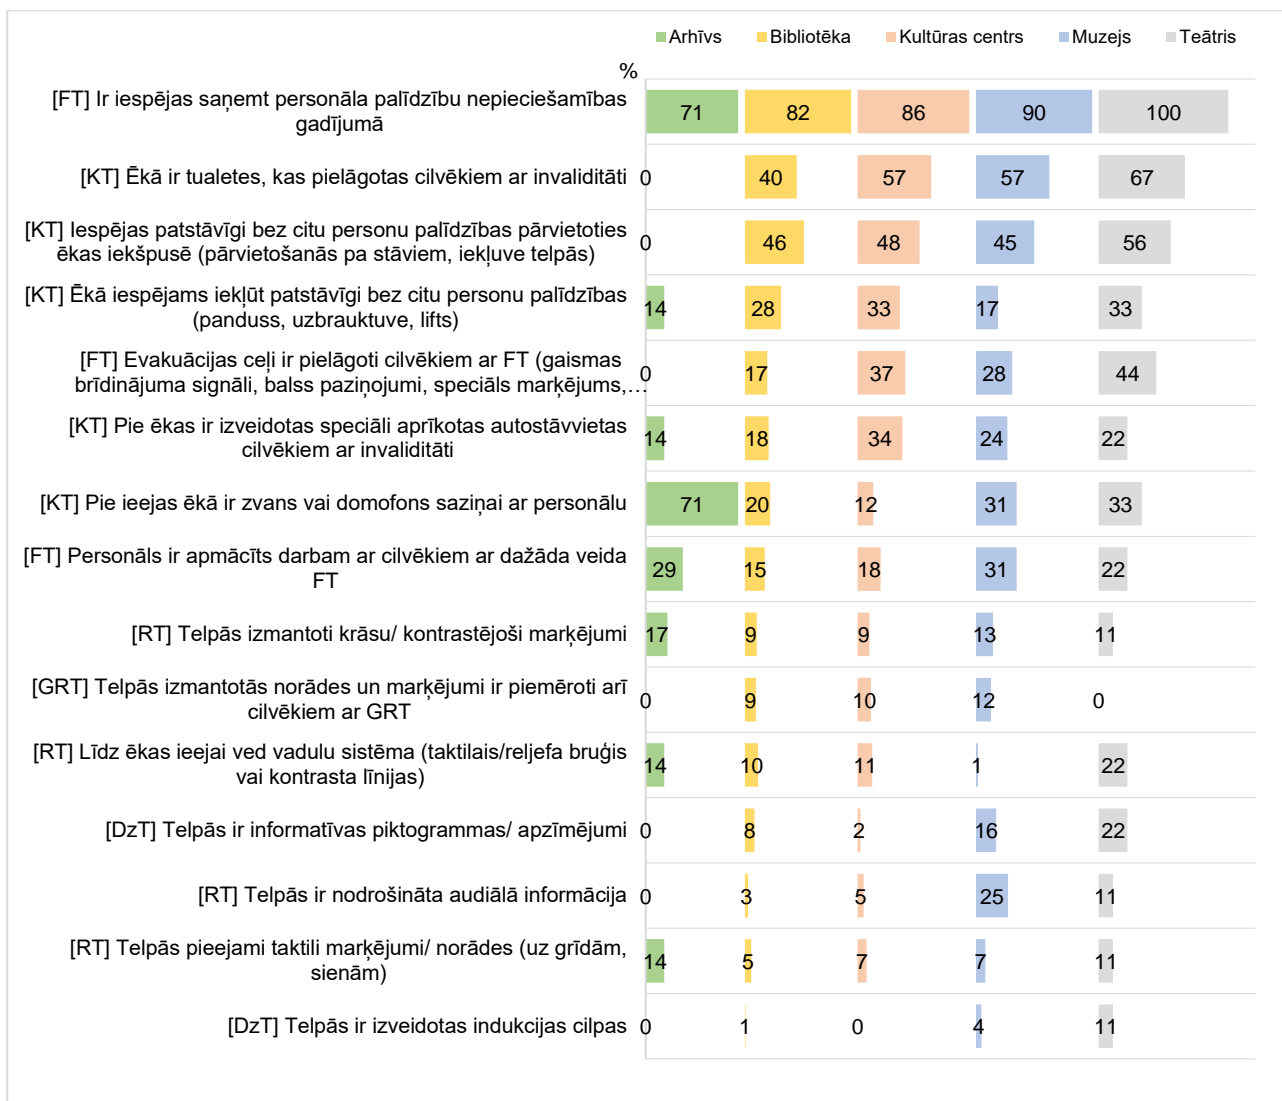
Arhīvs Bibliotēka Kultūras centrs Muzejs Teātris

%

| | Arhīvs | Bibliotēka | Kultūras centrs | Muzejs | Teātris |
|---|---|---|---|---|---|
| [FT] Ir iespējas saņemt personāla palīdzību nepieciešamības gadījumā | 71 | 82 | 86 | 90 | 100 |
| [KT] Ēkā ir tualetes, kas pielāgotas cilvēkiem ar invaliditāti | 0 | 40 | 57 | 57 | 67 |
| [KT] Iespējas patstāvīgi bez citu personu palīdzības pārvietoties ēkas iekšpusē (pārvietošanās pa stāviem, iekļuve telpās) | 0 | 46 | 48 | 45 | 56 |
| [KT] Ēkā iespējams iekļūt patstāvīgi bez citu personu palīdzības (panduss, uzbrauktuve, lifts) | 14 | 28 | 33 | 17 | 33 |
| [FT] Evakuācijas ceļi ir pielāgoti cilvēkiem ar FT (gaismas brīdinājuma signāli, balss paziņojumi, speciāls marķējums,… | 0 | 17 | 37 | 28 | 44 |
| [KT] Pie ēkas ir izveidotas speciāli aprīkotas autostāvvietas cilvēkiem ar invaliditāti | 14 | 18 | 34 | 24 | 22 |
| [KT] Pie ieejas ēkā ir zvans vai domofons saziņai ar personālu | 71 | 20 | 12 | 31 | 33 |
| [FT] Personāls ir apmācīts darbam ar cilvēkiem ar dažāda veida FT | 29 | 15 | 18 | 31 | 22 |
| [RT] Telpās izmantoti krāsu/ kontrastējoši marķējumi | 17 | 9 | 9 | 13 | 11 |
| [GRT] Telpās izmantotās norādes un marķējumi ir piemēroti arī cilvēkiem ar GRT | 0 | 9 | 10 | 12 | 0 |
| [RT] Līdz ēkas ieejai ved vadulu sistēma (taktilais/reljefa bruģis vai kontrasta līnijas) | 14 | 10 | 11 | 1 | 22 |
| [DzT] Telpās ir informatīvas piktogrammas/ apzīmējumi | 0 | 8 | 2 | 16 | 22 |
| [RT] Telpās ir nodrošināta audiālā informācija | 0 | 3 | 5 | 25 | 11 |
| [RT] Telpās pieejami taktili marķējumi/ norādes (uz grīdām, sienām) | 14 | 5 | 7 | 7 | 11 |
| [DzT] Telpās ir izveidotas indukcijas cilpas | 0 | 1 | 0 | 4 | 11 |